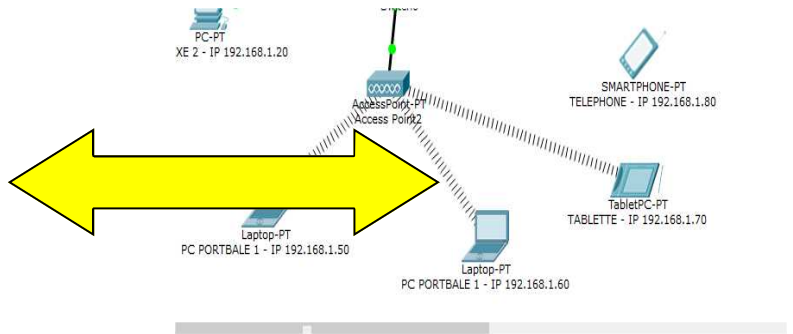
PC-PT
XE 2 - IP 192.168.1.20

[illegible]

AccessPoint-PT
Access Point2

SMARTPHONE-PT
TELEPHONE - IP 192.168.1.80

TabletPC-PT
TABLETTE - IP 192.168.1.70

Laptop-PT
PC PORTBALE 1 - IP 192.168.1.50

Laptop-PT
PC PORTBALE 1 - IP 192.168.1.60